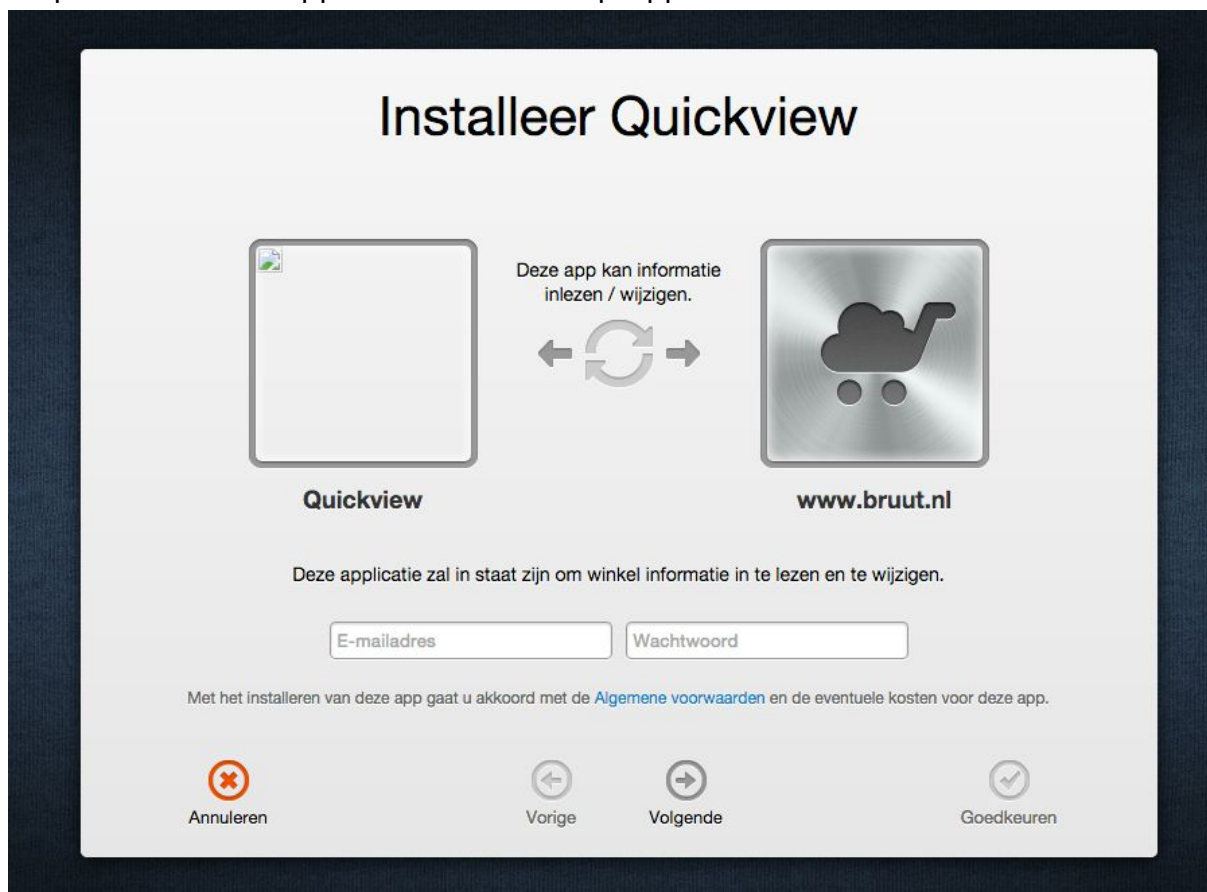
Installeer Quickview

Deze app kan informatie inlezen / wijzigen.

Quickview

www.bruut.nl

Deze applicatie zal in staat zijn om winkel informatie in te lezen en te wijzigen.

E-mailadres

Wachtwoord

Met het installeren van deze app gaat u akkoord met de Algemene voorwaarden en de eventuele kosten voor deze app.

Annuleren

Vorige

Volgende

Goedkeuren